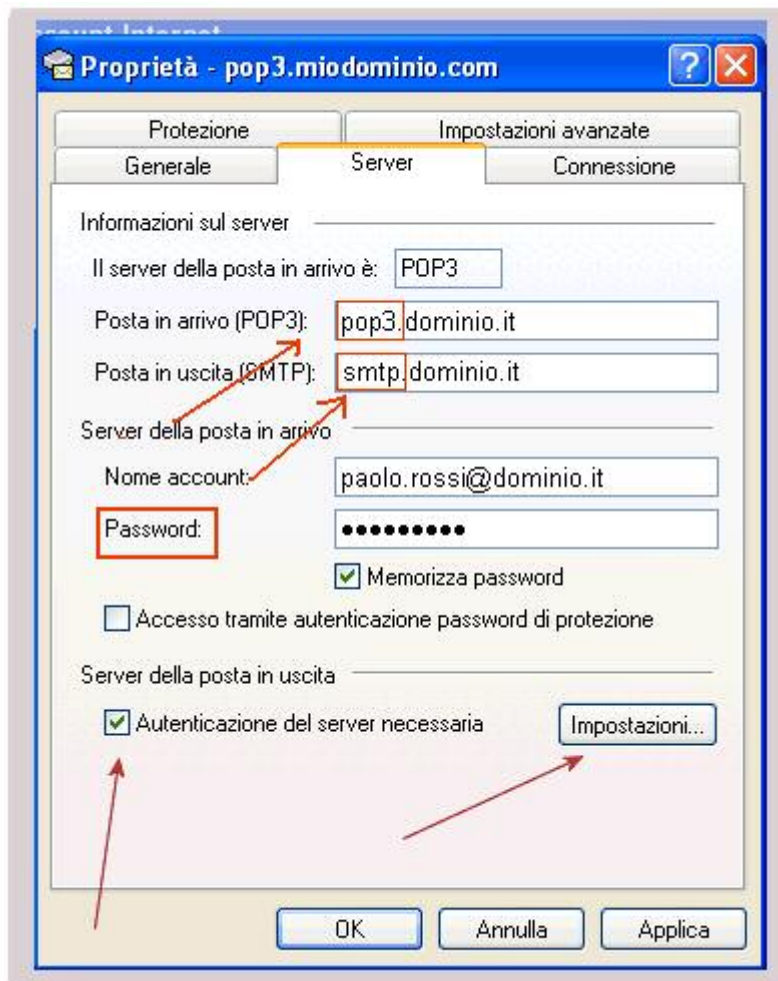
Proprietà - pop3.miodominio.com

Protezione
Impostazioni avanzate
Generale
Server
Connessione

Informazioni sul server

Il server della posta in arrivo è: POP3

Posta in arrivo (POP3): pop3.dominio.it

Posta in uscita (SMTP): smtp.dominio.it

Server della posta in arrivo

Nome account: paolo.rossi@dominio.it

Password: ●●●●●●●●●

Memorizza password

Accesso tramite autenticazione password di protezione

Server della posta in uscita

Autenticazione del server necessaria

Impostazioni...

OK
Annulla
Applica